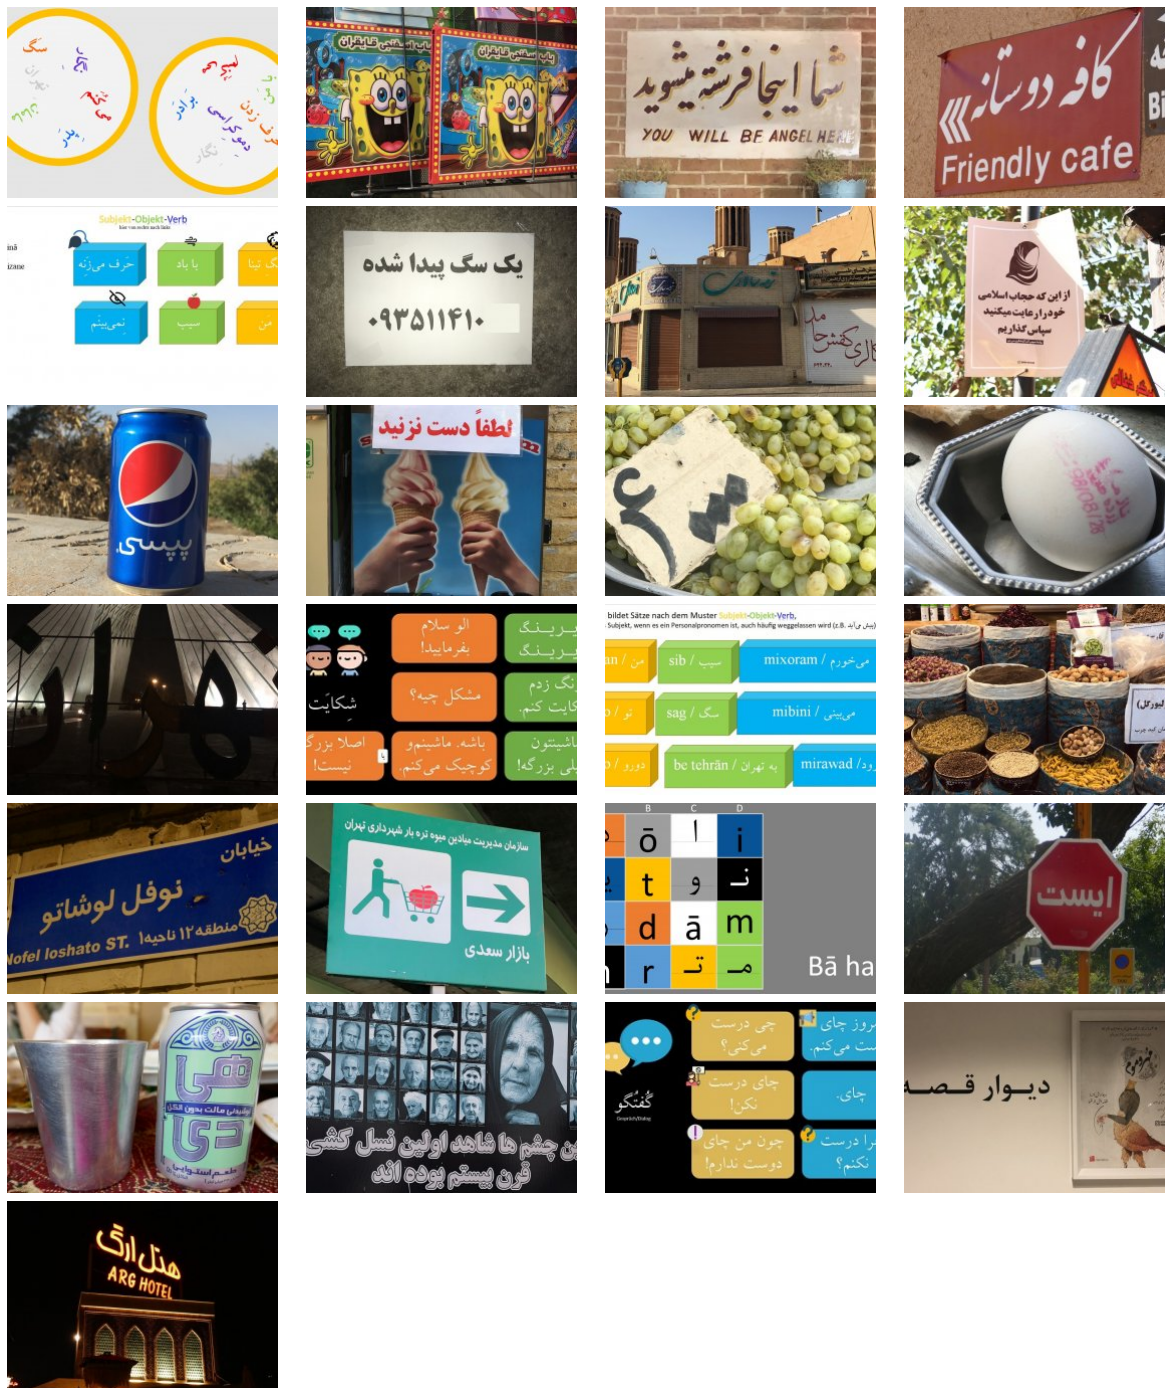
سگ
باب اسفنجی قایقران
شما اینجا فرشته میشوید
YOU WILL BE ANGEL HERE
کافه دوستانه
Friendly cafe
Subjekt-Objekt-Verb
حرف میزنه
با باد
نمی بینم
سیب
من
یک سگ پیدا شده
۰۹۳۵۱۱۴۱۰
از این که حجاب اسلامی خود را رعایت میکنید سپاس گذاریم
پپسی
لطفاً دست نزنید
الو سلام بفرمایید!
مشکل چیه؟
شکایت
اصلا بزرگ نیست!
باشه. ماشینم کوچیک می کنم.
bildet Sätze nach dem Muster Subjekt-Objekt-Verb.
sib / سیب
mixoram / می‌خورم
sag / سگ
mibini / می‌بینی
be tehrān / به تهران
mirawad / می‌رود
خیابان
نوفل لوشاتو
منطقه ۱۲ ناحیه ۱
Nofel loshato ST.
سازمان مدیریت میادین میوه تره بار شهرداری تهران
بازار سعدی
ō
t
d
ā
m
r
Bā ha
ایست
هی دی
چشم ها شاهد اولین نسل کشی قرن بیستم بوده اند
گفتگو
چای درست می کنی؟
چای درست نکن!
چون من چای دوست ندارم!
دیوار قصه
هتل ارگ
ARG HOTEL